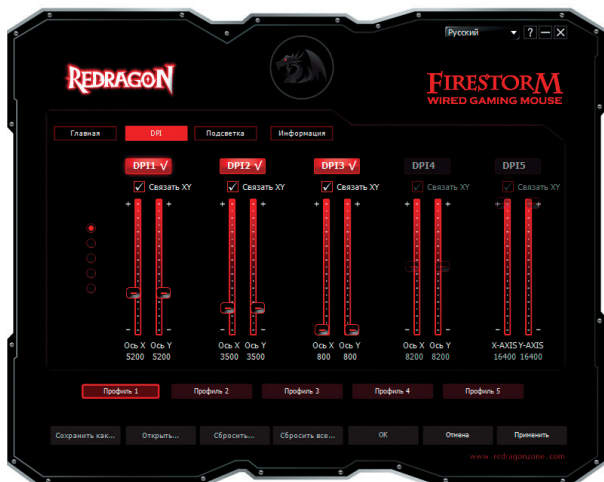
Русский ? — X

REDRAGON

FIRESTORM
WIRED GAMING MOUSE

Главная DPI Подсветка Информация

DPI1 √
Связать XY
+ +
– –
Ось X Ось Y
5200 5200

DPI2 √
Связать XY
+ +
– –
Ось X Ось Y
3500 3500

DPI3 √
Связать XY
+ +
– –
Ось X Ось Y
800 800

DPI4
Связать XY
+ +
– –
Ось X Ось Y
8200 8200

DPI5
Связать XY
+ +
– –
X-AXIS Y-AXIS
16400 16400

Профиль 1 Профиль 2 Профиль 3 Профиль 4 Профиль 5

Сохранить как... Открыть... Сбросить... Сбросить все... OK Отмена Применить

www.redragonzone.com